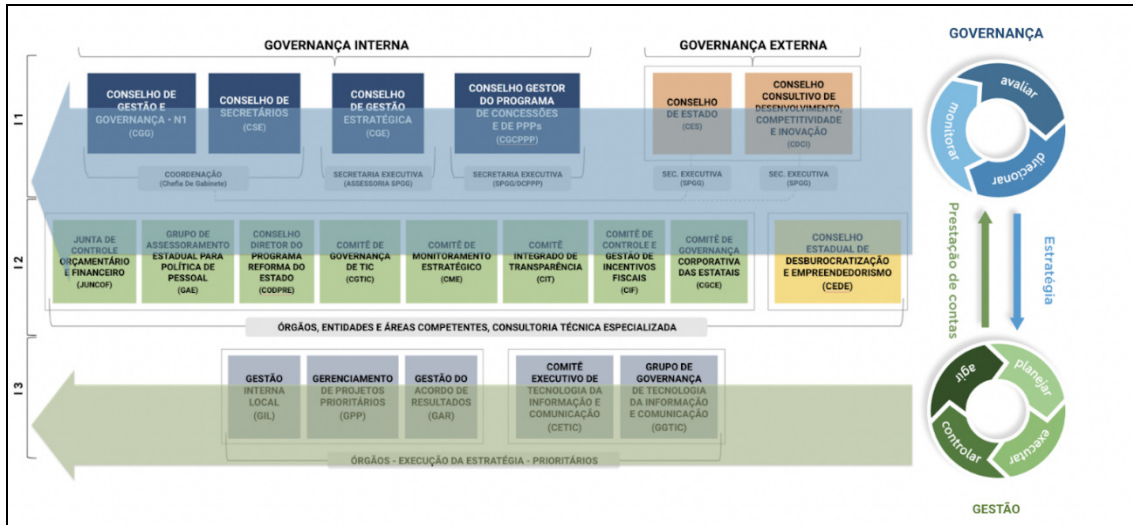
GOVERNANÇA INTERNA

GOVERNANÇA EXTERNA

GOVERNANÇA

I 1

CONSELHO DE GESTÃO E GOVERNANÇA - N1 (CGG)

CONSELHO DE SECRETÁRIOS (CSE)

CONSELHO DE GESTÃO ESTRATÉGICA (CGE)

CONSELHO GESTOR DO PROGRAMA DE CONCESSÕES E DE PPPs (CGCPPP)

CONSELHO DE ESTADO (CES)

CONSELHO CONSULTIVO DE DESENVOLVIMENTO, COMPETITIVIDADE E INOVAÇÃO (CDCI)

COORDENAÇÃO (Chefia De Gabinete)

SECRETARIA EXECUTIVA (ASSESSORIA SPGG)

SECRETARIA EXECUTIVA (SPGG/DCPPP)

SEC. EXECUTIVA (SPGG)

SEC. EXECUTIVA (SPGG)

avaliar

monitorar

direcionar

I 2

JUNTA DE CONTROLE ORÇAMENTÁRIO E FINANCEIRO (JUNCOF)

GRUPO DE ASSESSORAMENTO ESTADUAL PARA POLÍTICA DE PESSOAL (GAE)

CONSELHO DIRETOR DO PROGRAMA REFORMA DO ESTADO (CODPRE)

COMITÊ DE GOVERNANÇA DE TIC (CGTIC)

COMITÊ DE MONITORAMENTO ESTRATÉGICO (CME)

COMITÊ INTEGRADO DE TRANSPARÊNCIA (CIT)

COMITÊ DE CONTROLE E GESTÃO DE INCENTIVOS FISCAIS (CIF)

COMITÊ DE GOVERNANÇA CORPORATIVA DAS ESTATAIS (CGCE)

CONSELHO ESTADUAL DE DESBUROCRATIZAÇÃO E EMPREENDEDORISMO (CEDE)

Prestação de contas

Estratégia

ÓRGÃOS, ENTIDADES E ÁREAS COMPETENTES, CONSULTORIA TÉCNICA ESPECIALIZADA

I 3

GESTÃO INTERNA LOCAL (GIL)

GERENCIAMENTO DE PROJETOS PRIORITÁRIOS (GPP)

GESTÃO DO ACORDO DE RESULTADOS (GAR)

COMITÊ EXECUTIVO DE TECNOLOGIA DA INFORMAÇÃO E COMUNICAÇÃO (CETIC)

GRUPO DE GOVERNANÇA DE TECNOLOGIA DA INFORMAÇÃO E COMUNICAÇÃO (GGTIC)

agir

planejar

executar

controlar

ÓRGÃOS - EXECUÇÃO DA ESTRATÉGIA - PRIORITÁRIOS

GESTÃO